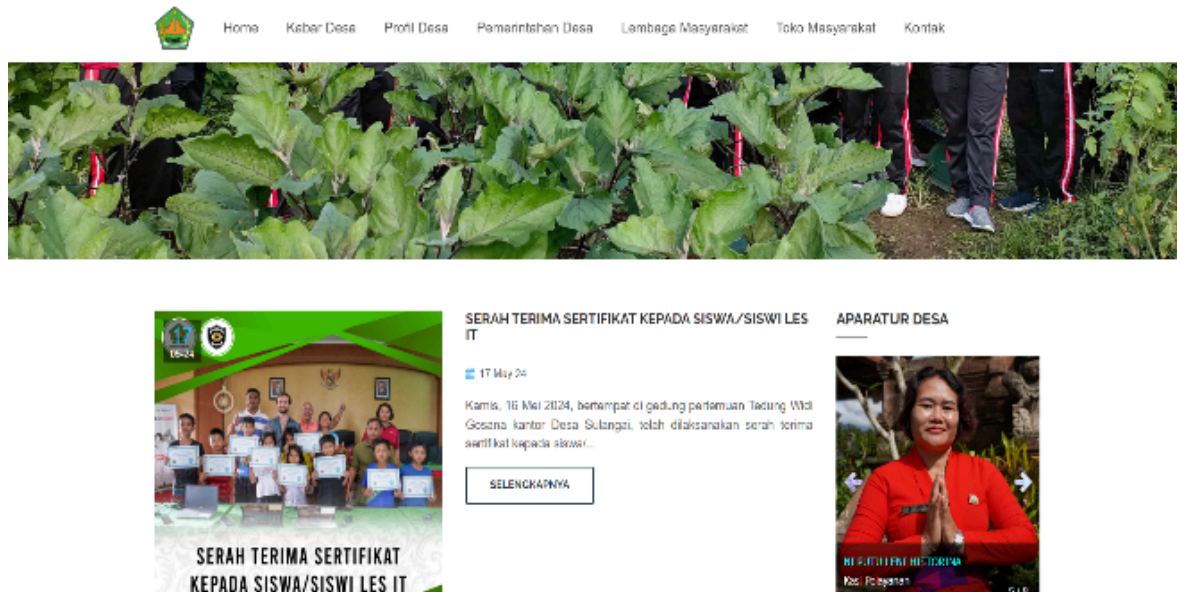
Home Kabar Desa Profil Desa Pemerintahan Desa Lembaga Masyarakat Toko Masyarakat Kontak

17
2024

SERAH TERIMA SERTIFIKAT KEPADA SISWA/SISWI LES IT

SERAH TERIMA SERTIFIKAT KEPADA SISWA/SISWI LES IT

17 May 24

Kamis, 16 Mei 2024, bertempat di gedung pertemuan Tedung Widi Gosana kantor Desa Sulangai, telah dilaksanakan serah terima sertifikat kepada siswa/...

SELENGKAPNYA

APARATUR DESA

NI PUTU EKA HISTORINA
Kasi Pelayanan